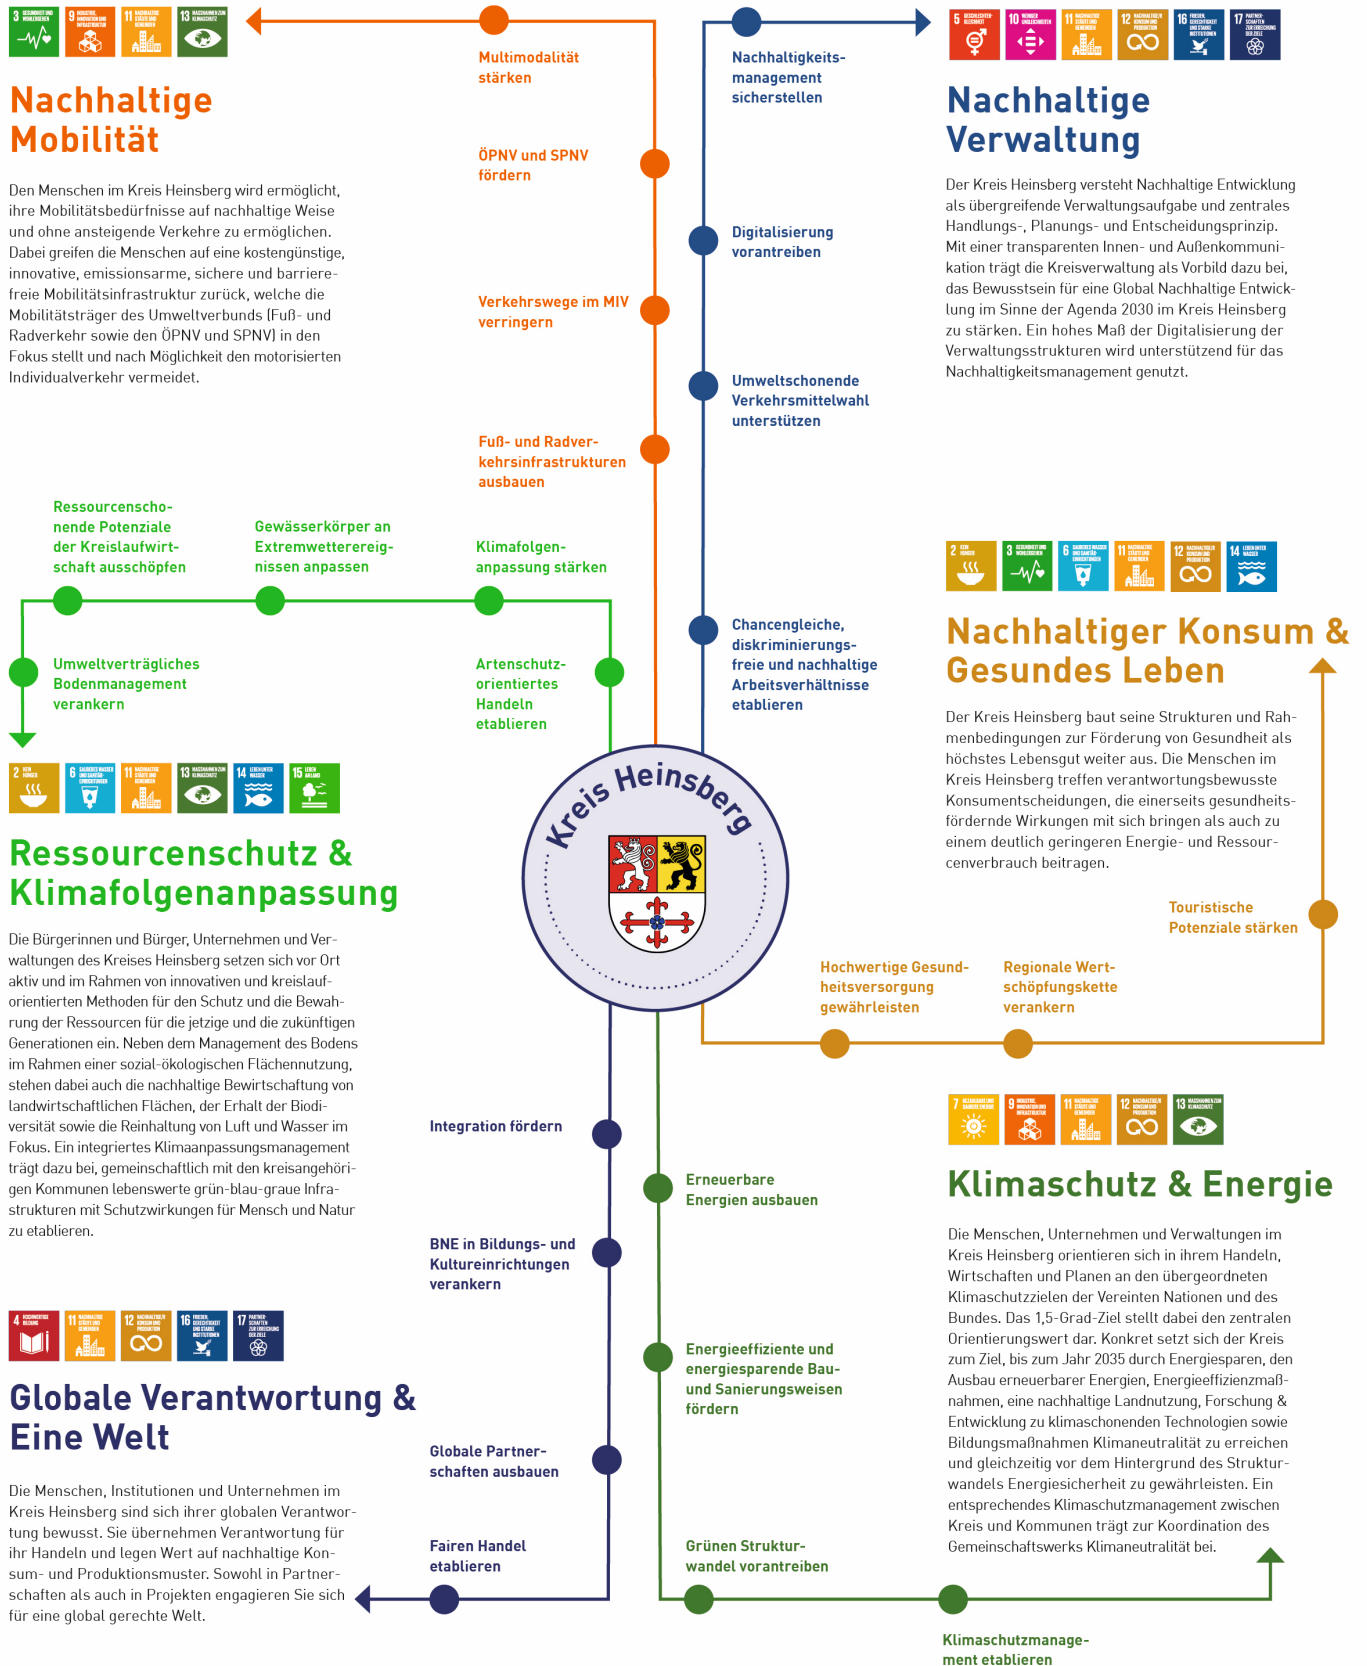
3 GESUNDHEIT UND WOHLERGEHEN 9 INDUSTRIE, INNOVATION UND INFRASTRUKTUR 11 NACHHALTIGE STÄDTE UND GEMEINDEN 13 MASSNAHMEN ZUM KLIMASCHUTZ

Nachhaltige Mobilität

Den Menschen im Kreis Heinsberg wird ermöglicht, ihre Mobilitätsbedürfnisse auf nachhaltige Weise und ohne ansteigende Verkehre zu ermöglichen. Dabei greifen die Menschen auf eine kostengünstige, innovative, emissionsarme, sichere und barrierefreie Mobilitätsinfrastruktur zurück, welche die Mobilitätsträger des Umweltverbunds (Fuß- und Radverkehr sowie den ÖPNV und SPNV) in den Fokus stellt und nach Möglichkeit den motorisierten Individualverkehr vermeidet.

Multimodalität stärken

ÖPNV und SPNV fördern

Verkehrswege im MIV verringern

Fuß- und Radverkehrsinfrastrukturen ausbauen

Nachhaltigkeitsmanagement sicherstellen

Digitalisierung vorantreiben

Umweltschonende Verkehrsmittelwahl unterstützen

Chancengleiche, diskriminierungsfreie und nachhaltige Arbeitsverhältnisse etablieren

5 GESCHLECHTERGLEICHHEIT 10 WENIGER UNGLEICHHEITEN 11 NACHHALTIGE STÄDTE UND GEMEINDEN 12 NACHHALTIGE/R KONSUM UND PRODUKTION 16 FRIEDEN, GERECHTIGKEIT UND STARKE INSTITUTIONEN 17 PARTNERSCHAFTEN ZUR ERREICHUNG DER ZIELE

Nachhaltige Verwaltung

Der Kreis Heinsberg versteht Nachhaltige Entwicklung als übergreifende Verwaltungsaufgabe und zentrales Handlungs-, Planungs- und Entscheidungsprinzip. Mit einer transparenten Innen- und Außenkommunikation trägt die Kreisverwaltung als Vorbild dazu bei, das Bewusstsein für eine Global Nachhaltige Entwicklung im Sinne der Agenda 2030 im Kreis Heinsberg zu stärken. Ein hohes Maß der Digitalisierung der Verwaltungsstrukturen wird unterstützend für das Nachhaltigkeitsmanagement genutzt.

Ressourcenschonende Potenziale der Kreislaufwirtschaft ausschöpfen

Gewässerkörper an Extremwetterereignissen anpassen

Klimafolgenanpassung stärken

Umweltverträgliches Bodenmanagement verankern

Artenschutzorientiertes Handeln etablieren

2 KEIN HUNGER 6 SAUBERES WASSER UND SANITÄREINRICHTUNGEN 11 NACHHALTIGE STÄDTE UND GEMEINDEN 13 MASSNAHMEN ZUM KLIMASCHUTZ 14 LEBEN UNTER WASSER 15 LEBEN AN LAND

Ressourcenschutz & Klimafolgenanpassung

Die Bürgerinnen und Bürger, Unternehmen und Verwaltungen des Kreises Heinsberg setzen sich vor Ort aktiv und im Rahmen von innovativen und kreislauforientierten Methoden für den Schutz und die Bewahrung der Ressourcen für die jetzige und die zukünftigen Generationen ein. Neben dem Management des Bodens im Rahmen einer sozial-ökologischen Flächennutzung, stehen dabei auch die nachhaltige Bewirtschaftung von landwirtschaftlichen Flächen, der Erhalt der Biodiversität sowie die Reinhaltung von Luft und Wasser im Fokus. Ein integriertes Klimaanpassungsmanagement trägt dazu bei, gemeinschaftlich mit den kreisangehörigen Kommunen lebenswerte grün-blau-graue Infrastrukturen mit Schutzwirkungen für Mensch und Natur zu etablieren.

Kreis Heinsberg

2 KEIN HUNGER 3 GESUNDHEIT UND WOHLERGEHEN 6 SAUBERES WASSER UND SANITÄREINRICHTUNGEN 11 NACHHALTIGE STÄDTE UND GEMEINDEN 12 NACHHALTIGE/R KONSUM UND PRODUKTION 14 LEBEN UNTER WASSER

Nachhaltiger Konsum & Gesundes Leben

Der Kreis Heinsberg baut seine Strukturen und Rahmenbedingungen zur Förderung von Gesundheit als höchstes Lebensgut weiter aus. Die Menschen im Kreis Heinsberg treffen verantwortungsbewusste Konsumentscheidungen, die einerseits gesundheitsfördernde Wirkungen mit sich bringen als auch zu einem deutlich geringeren Energie- und Ressourcenverbrauch beitragen.

Touristische Potenziale stärken

Hochwertige Gesundheitsversorgung gewährleisten

Regionale Wertschöpfungskette verankern

Integration fördern

BNE in Bildungs- und Kultureinrichtungen verankern

Globale Partnerschaften ausbauen

Fairen Handel etablieren

4 HOCHWERTIGE BILDUNG 11 NACHHALTIGE STÄDTE UND GEMEINDEN 12 NACHHALTIGE/R KONSUM UND PRODUKTION 16 FRIEDEN, GERECHTIGKEIT UND STARKE INSTITUTIONEN 17 PARTNERSCHAFTEN ZUR ERREICHUNG DER ZIELE

Globale Verantwortung & Eine Welt

Die Menschen, Institutionen und Unternehmen im Kreis Heinsberg sind sich ihrer globalen Verantwortung bewusst. Sie übernehmen Verantwortung für ihr Handeln und legen Wert auf nachhaltige Konsum- und Produktionsmuster. Sowohl in Partnerschaften als auch in Projekten engagieren Sie sich für eine global gerechte Welt.

Erneuerbare Energien ausbauen

Energieeffiziente und energiesparende Bau- und Sanierungsweisen fördern

Grünen Strukturwandel vorantreiben

Klimaschutzmanagement etablieren

7 BEZAHLBARE UND SAUBERE ENERGIE 9 INDUSTRIE, INNOVATION UND INFRASTRUKTUR 11 NACHHALTIGE STÄDTE UND GEMEINDEN 12 NACHHALTIGE/R KONSUM UND PRODUKTION 13 MASSNAHMEN ZUM KLIMASCHUTZ

Klimaschutz & Energie

Die Menschen, Unternehmen und Verwaltungen im Kreis Heinsberg orientieren sich in ihrem Handeln, Wirtschaften und Planen an den übergeordneten Klimaschutzzielen der Vereinten Nationen und des Bundes. Das 1,5-Grad-Ziel stellt dabei den zentralen Orientierungswert dar. Konkret setzt sich der Kreis zum Ziel, bis zum Jahr 2035 durch Energiesparen, den Ausbau erneuerbarer Energien, Energieeffizienzmaßnahmen, eine nachhaltige Landnutzung, Forschung & Entwicklung zu klimaschonenden Technologien sowie Bildungsmaßnahmen Klimaneutralität zu erreichen und gleichzeitig vor dem Hintergrund des Strukturwandels Energiesicherheit zu gewährleisten. Ein entsprechendes Klimaschutzmanagement zwischen Kreis und Kommunen trägt zur Koordination des Gemeinschaftswerks Klimaneutralität bei.